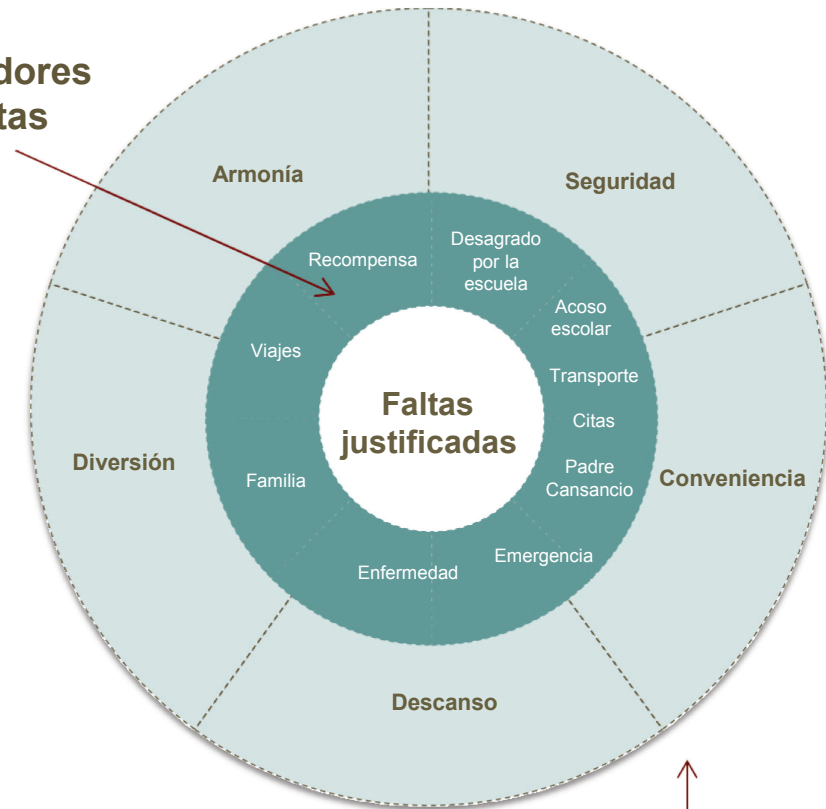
dores
tas

Armonía

Seguridad

Recompensa

Desagrado por la escuela

Acoso escolar

Viajes

Transporte

Faltas justificadas

Citas

Diversión

Familia

Padre Cansancio

Conveniencia

Emergencia

Enfermedad

Descanso